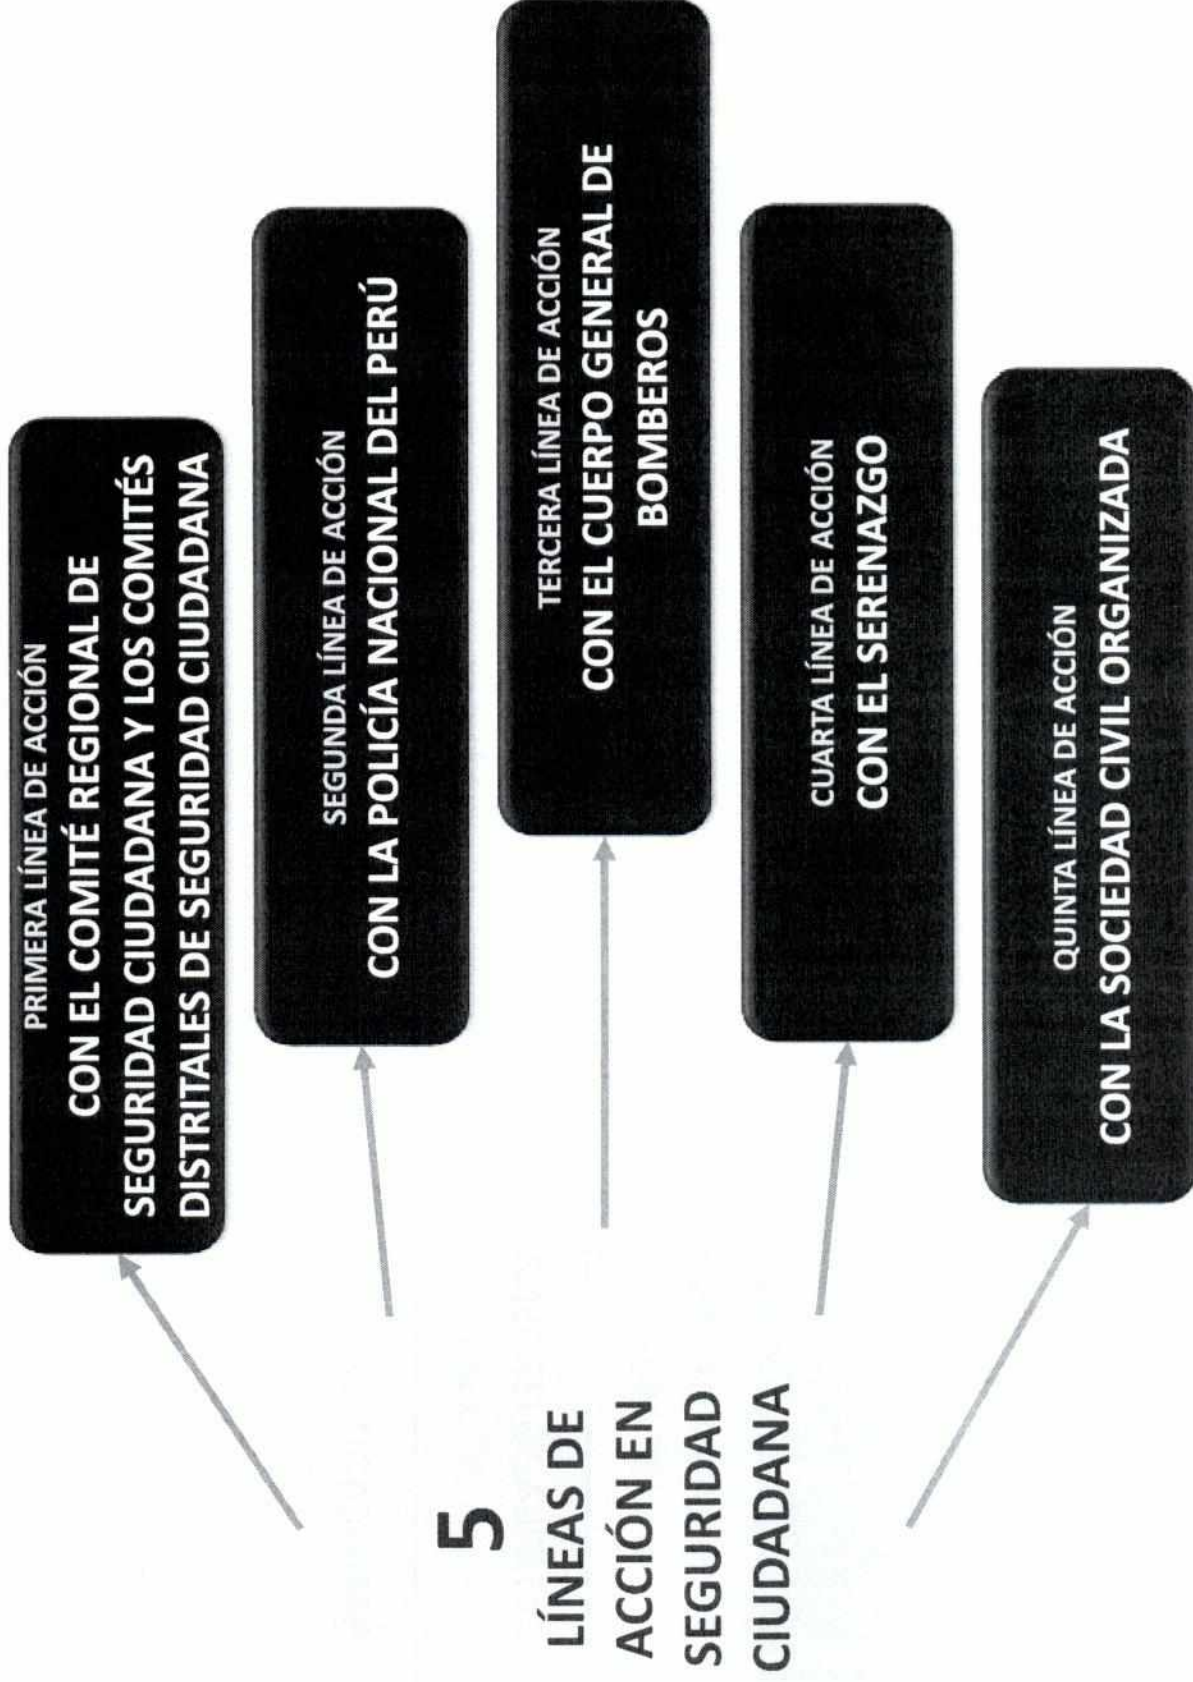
5
LÍNEAS DE ACCIÓN EN SEGURIDAD CIUDADANA

PRIMERA LÍNEA DE ACCIÓN
CON EL COMITÉ REGIONAL DE SEGURIDAD CIUDADANA Y LOS COMITÉS DISTRITALES DE SEGURIDAD CIUDADANA

SEGUNDA LÍNEA DE ACCIÓN
CON LA POLICÍA NACIONAL DEL PERÚ

TERCERA LÍNEA DE ACCIÓN
CON EL CUERPO GENERAL DE BOMBEROS

CUARTA LÍNEA DE ACCIÓN
CON EL SERENAZGO

QUINTA LÍNEA DE ACCIÓN
CON LA SOCIEDAD CIVIL ORGANIZADA